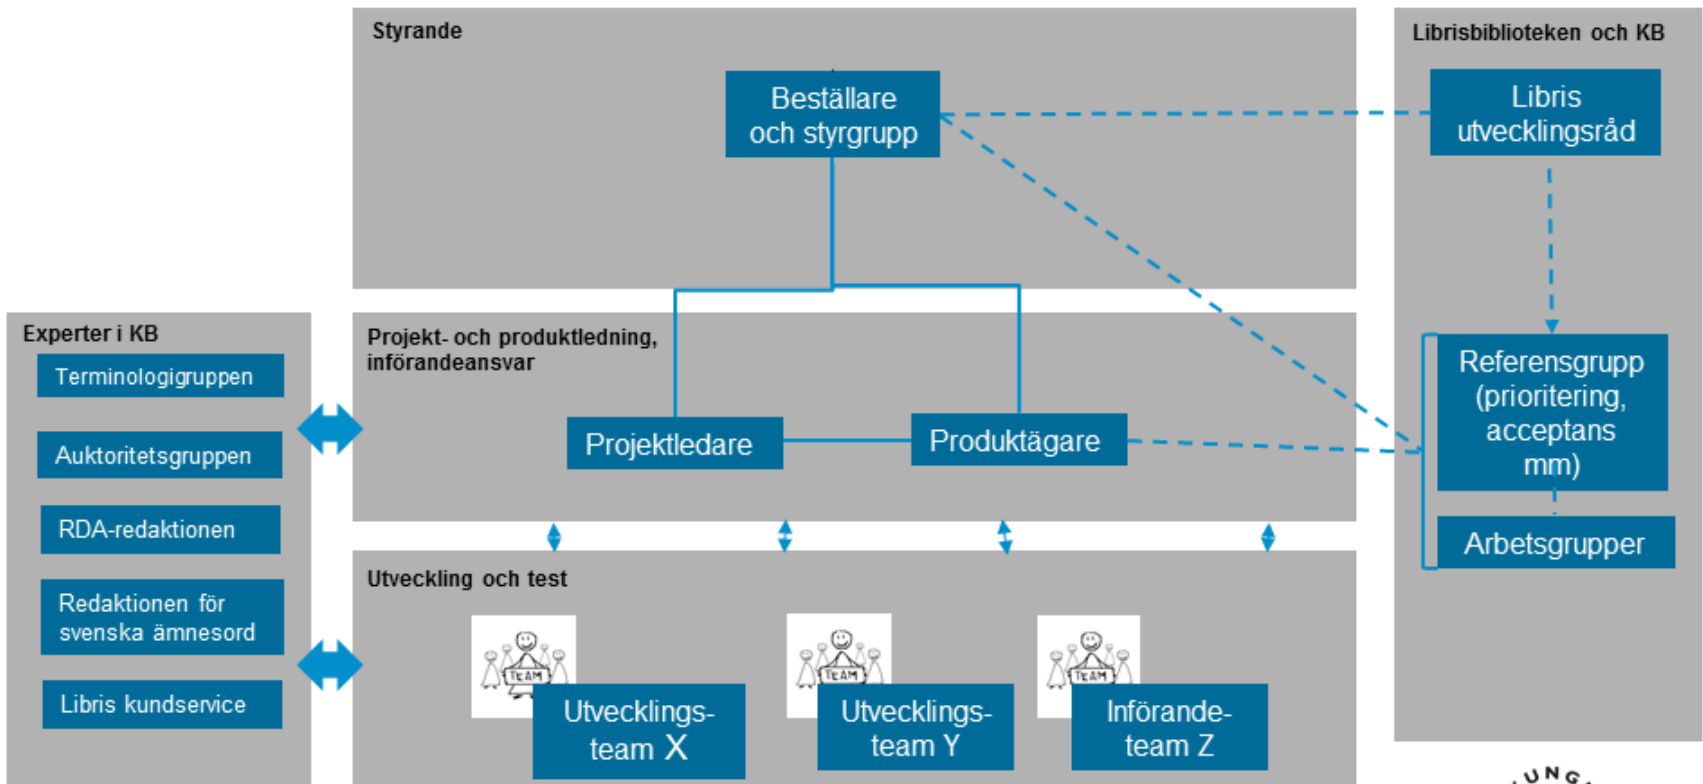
Styrande

Beställare och styrgrupp

Librisbiblioteken och KB

Libris utvecklingsråd

Experter i KB

Terminologigruppen

Auktoritetsgruppen

RDA-redaktionen

Redaktionen för svenska ämnesord

Libris kundservice

Projekt- och produktledning, införandeansvar

Projektledare

Produktägare

Referensgrupp (prioritering, acceptans mm)

Arbetsgrupper

Utveckling och test

TEAM

Utvecklings-team X

TEAM

Utvecklings-team Y

TEAM

Införande-team Z

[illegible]UNG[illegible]